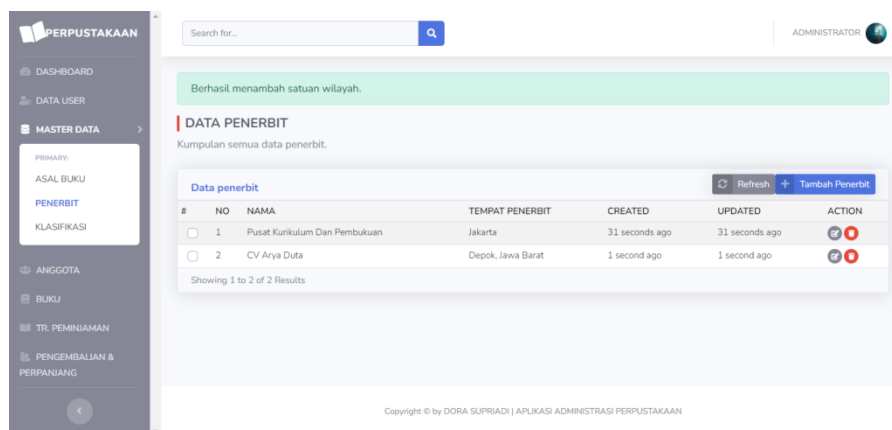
PERPUSTAKAAN

DASHBOARD
DATA USER
MASTER DATA
PRIMARY:
ASAL BUKU
PENERBIT
KLASIFIKASI
ANGGOTA
BUKU
TR. PEMINJAMAN
PENGEMBALIAN & PERPANJANG

Search for...

ADMINISTRATOR

Berhasil menambah satuan wilayah.

DATA PENERBIT

Kumpulan semua data penerbit.

Data penerbit

Refresh + Tambah Penerbit

| # | NO | NAMA | TEMPAT PENERBIT | CREATED | UPDATED | ACTION |
|---|---|---|---|---|---|---|
| | 1 | Pusat Kurikulum Dan Pembukuan | Jakarta | 31 seconds ago | 31 seconds ago | |
| | 2 | CV Arya Duta | Depok, Jawa Barat | 1 second ago | 1 second ago | |

Showing 1 to 2 of 2 Results

Copyright © by DORA SUPRIADI | APLIKASI ADMINISTRASI PERPUSTAKAAN